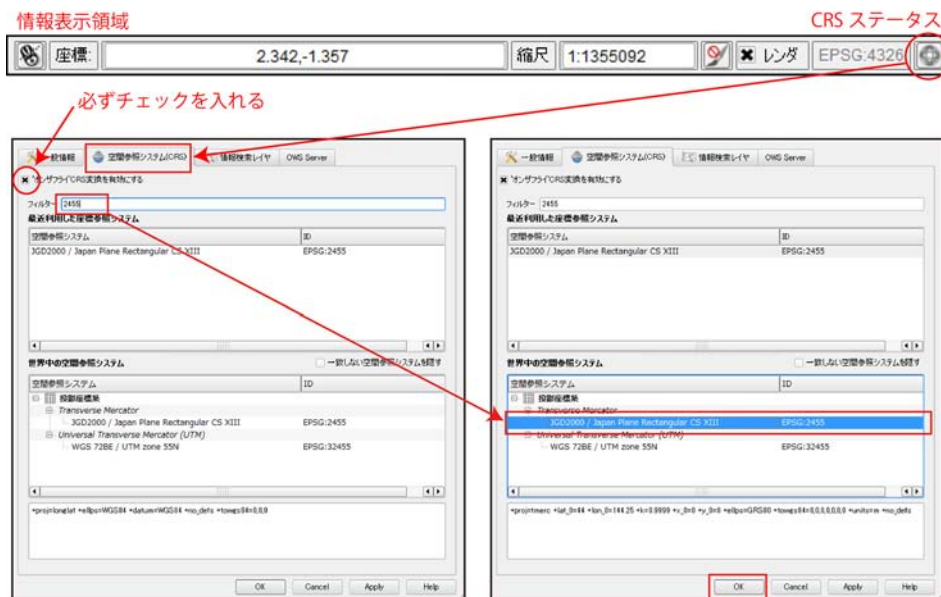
情報表示領域

CRS ステータス

座標: 2.342,-1.357 縮尺 1:1355092 レンダ EPSG:4326

必ずチェックを入れる

一般情報 空間参照システム(CRS) 情報検索レイヤ OWS Server

'オンザフライ'CRS変換を有効にする

フィルター 2455

最近利用した座標参照システム

| 空間参照システム | ID |
|---|---|
| JGD2000 / Japan Plane Rectangular CS XIII | EPSG:2455 |

世界中の空間参照システム

一致しない空間参照システムを隠す

| 空間参照システム | ID |
|---|---|
| 投影座標系 | |
| Transverse Mercator | |
| JGD2000 / Japan Plane Rectangular CS XIII | EPSG:2455 |
| Universal Transverse Mercator (UTM) | |
| WGS 72BE / UTM zone 55N | EPSG:32455 |

+proj=longlat +ellps=WGS84 +datum=WGS84 +no_defs +towgs84=0,0,0

OK Cancel Apply Help

一般情報 空間参照システム(CRS) 情報検索レイヤ OWS Server

'オンザフライ'CRS変換を有効にする

フィルター 2455

最近利用した座標参照システム

| 空間参照システム | ID |
|---|---|
| JGD2000 / Japan Plane Rectangular CS XIII | EPSG:2455 |

世界中の空間参照システム

一致しない空間参照システムを隠す

| 空間参照システム | ID |
|---|---|
| 投影座標系 | |
| Transverse Mercator | |
| JGD2000 / Japan Plane Rectangular CS XIII | EPSG:2455 |
| Universal Transverse Mercator (UTM) | |
| WGS 72BE / UTM zone 55N | EPSG:32455 |

+proj=merc +lat_0=44 +lon_0=144.25 +k=0.9999 +x_0=0 +y_0=0 +ellps=GRS80 +towgs84=0,0,0,0,0,0,0 +units=m +no_defs

OK Cancel Apply Help